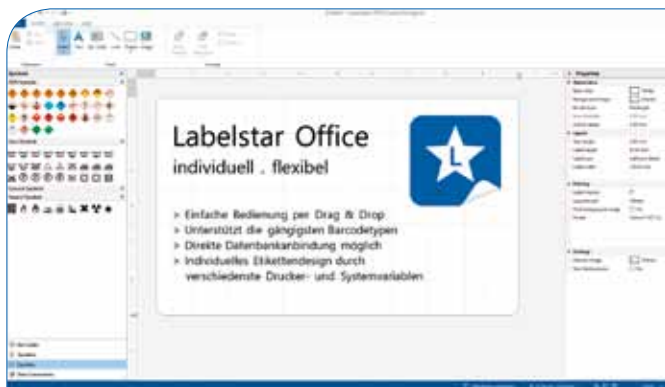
Labelstar Office
individuell . flexibel

L

> Einfache Bedienung per Drag & Drop
> Unterstützt die gängigsten Barcodetypen
> Direkte Datenbankanbindung möglich
> Individuelles Etikettendesign durch verschiedenste Drucker- und Systemvariablen